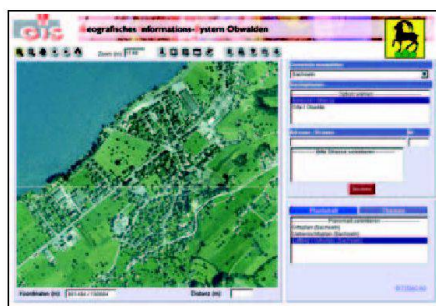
GIS eografisches Informations-System Obwalden

Zoom (m): 1:10

Gemeinde auswählen
Sachseln

Koordinaten (m): 661400 / 192000
Distanz (m):

Bitte Strasse auswählen

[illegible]

Obersachseln (Sachseln)
Edisried (Sachseln)
Ettisried (Sachseln)
Flüeli-Ranft (Sachseln)
Sachseln (Sachseln)